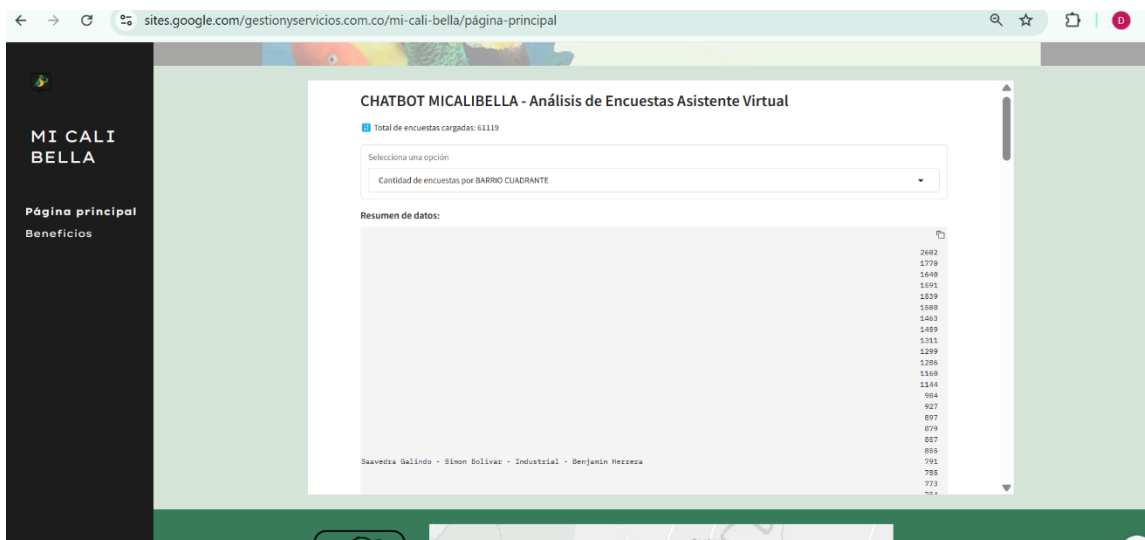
sites.google.com/gestionyservicios.com.co/mi-cali-bella/página-principal

MI CALI BELLA

Página principal
Beneficios

CHATBOT MICALIBELLA - Análisis de Encuestas Asistente Virtual

Total de encuestas cargadas: 61119

Selecciona una opción
Cantidad de encuestas por BARRIO CUADRANTE

Resumen de datos:

2682
1770
1640
1591
1539
1509
1463
1459
1311
1299
1286
1169
1144
984
927
897
879
857
855
Saavedra Galindo - Simon Bolivar - Industrial - Benjamin Herrera 791
785
773
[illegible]